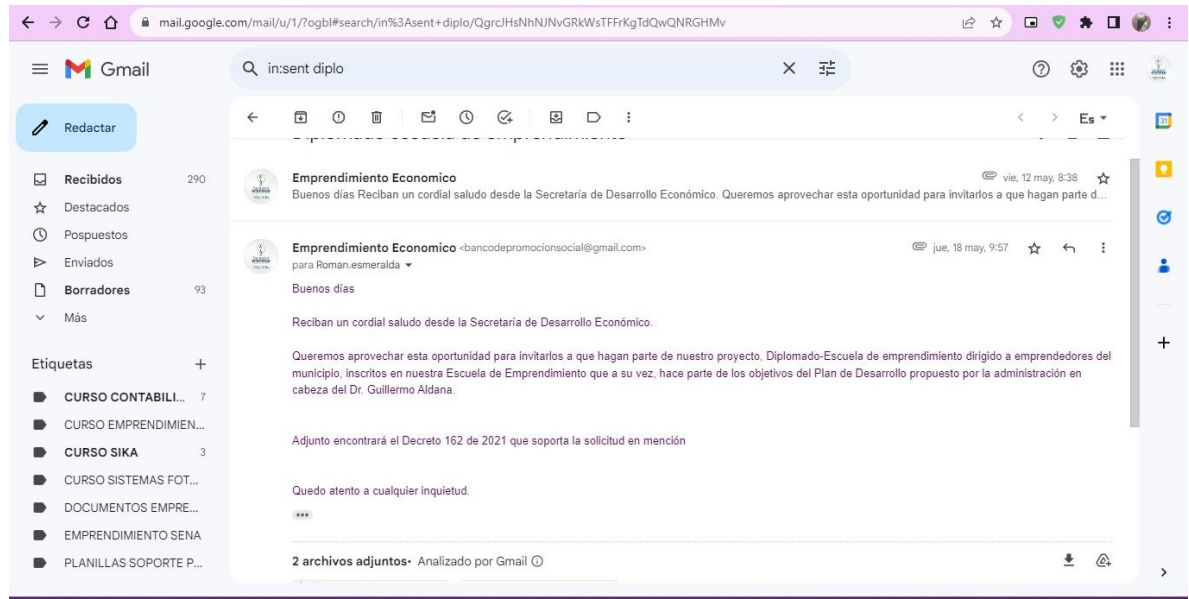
mail.google.com/mail/u/1/?ogbl#search/in%3Asent+diplo/QgrcJHsNhNJNvGRkWsTFFrKgTdQwQNRGHMv

Gmail

in:sent diplo

Redactar

Recibidos 290
Destacados
Pospuestos
Enviados
Borradores 93
Más

Etiquetas +
CURSO CONTABILI... 7
CURSO EMPRENDIMIEN...
CURSO SIKA 3
CURSO SISTEMAS FOT...
DOCUMENTOS EMPRE...
EMPRENDIMIENTO SENA
PLANILLAS SOPORTE P...

Es

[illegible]

Emprendimiento Economico
vie, 12 may, 8:38
Buenos días Reciban un cordial saludo desde la Secretaría de Desarrollo Económico. Queremos aprovechar esta oportunidad para invitarlos a que hagan parte d...

Emprendimiento Economico <bancodepromocionsocial@gmail.com>
jue, 18 may, 9:57
para Roman.esmeralda

Buenos días

Reciban un cordial saludo desde la Secretaría de Desarrollo Económico.

Queremos aprovechar esta oportunidad para invitarlos a que hagan parte de nuestro proyecto, Diplomado-Escuela de emprendimiento dirigido a emprendedores del municipio, inscritos en nuestra Escuela de Emprendimiento que a su vez, hace parte de los objetivos del Plan de Desarrollo propuesto por la administración en cabeza del Dr. Guillermo Aldana.

Adjunto encontrará el Decreto 162 de 2021 que soporta la solicitud en mención

Quedo atento a cualquier inquietud.

2 archivos adjuntos · Analizado por Gmail